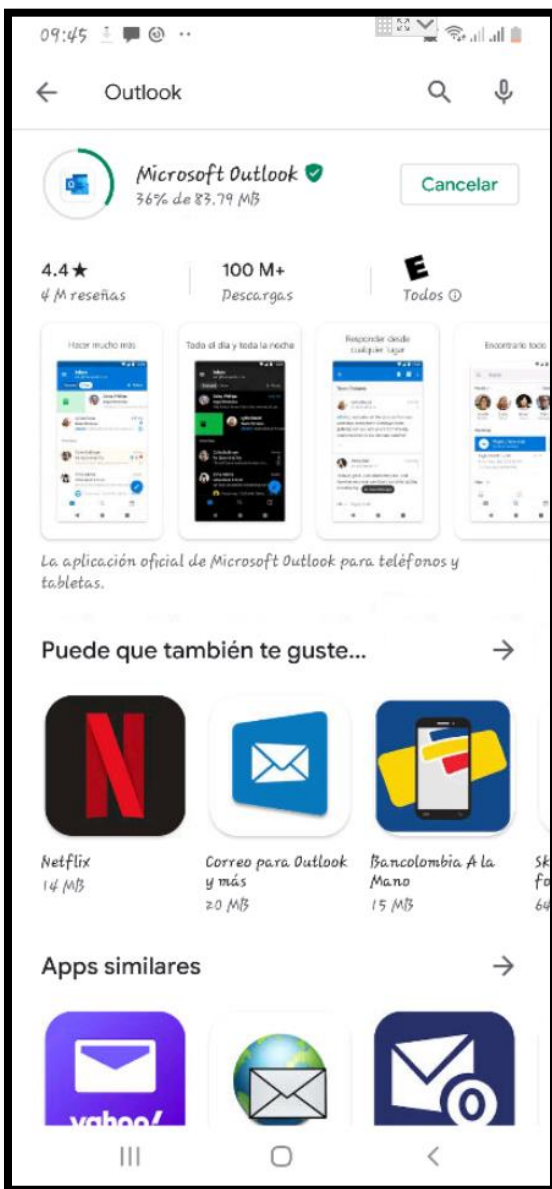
09:45

Outlook

Microsoft Outlook
36% de 83.79 MB

Cancelar

4.4★
4 M reseñas

100 M+
Descargas

E
Todos ⓘ

Hacer mucho más

Todo el día y toda la noche

Responder desde cualquier lugar

Encontrarlo todo

La aplicación oficial de Microsoft Outlook para teléfonos y tabletas.

Puede que también te guste...

Netflix
14 MB

Correo para Outlook y más
20 MB

Bancolombia A la Mano
15 MB

Sk
fo
64

Apps similares

yahoo!